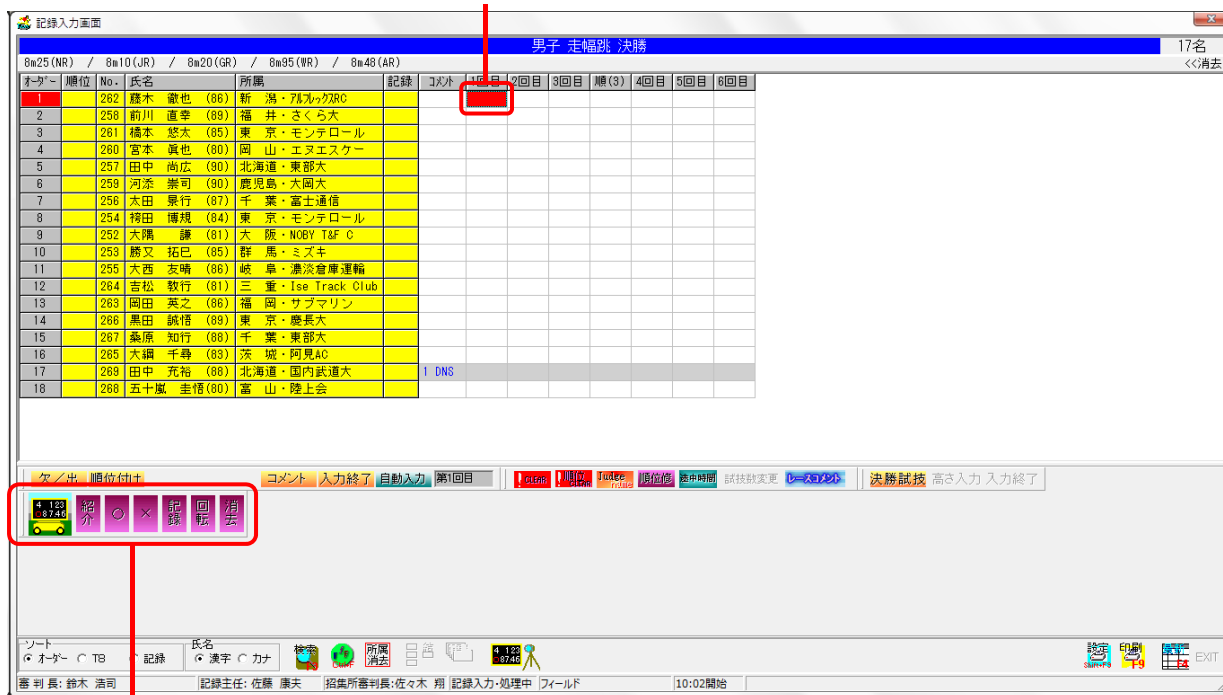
記録入力画面

男子 走幅跳 決勝

17名

8m25(NR) / 8m10(JR) / 8m20(GR) / 8m95(WR) / 8m48(AR)

<<消去

| ｵｰﾀﾞｰ | 順位 | No. | 氏名 | 所属 | 記録 | ｺﾒﾝﾄ | 1回目 | 2回目 | 3回目 | 順(3) | 4回目 | 5回目 | 6回目 |
|---|---|---|---|---|---|---|---|---|---|---|---|---|---|
| 1 | | 262 | 藤木 徹也 (86) | 新 潟・ｱﾙﾌﾚｯｸｽRC | | | | | | | | | |
| 2 | | 258 | 前川 直幸 (89) | 福 井・さくら大 | | | | | | | | | |
| 3 | | 261 | 橋本 悠太 (85) | 東 京・モンテロール | | | | | | | | | |
| 4 | | 260 | 宮本 眞也 (80) | 岡 山・エヌエスケー | | | | | | | | | |
| 5 | | 257 | 田中 尚広 (90) | 北海道・東部大 | | | | | | | | | |
| 6 | | 259 | 河添 崇司 (90) | 鹿児島・大岡大 | | | | | | | | | |
| 7 | | 256 | 太田 景行 (87) | 千 葉・富士通信 | | | | | | | | | |
| 8 | | 254 | 袴田 博規 (84) | 東 京・モンテロール | | | | | | | | | |
| 9 | | 252 | 大隅 謙 (81) | 大 阪・NOBY T&F C | | | | | | | | | |
| 10 | | 253 | 勝又 拓巳 (85) | 群 馬・ミズキ | | | | | | | | | |
| 11 | | 255 | 大西 友晴 (86) | 岐 阜・濃淡倉庫運輸 | | | | | | | | | |
| 12 | | 264 | 吉松 教行 (81) | 三 重・Ise Track Club | | | | | | | | | |
| 13 | | 263 | 岡田 英之 (86) | 福 岡・サブマリン | | | | | | | | | |
| 14 | | 266 | 黒田 誠悟 (89) | 東 京・慶長大 | | | | | | | | | |
| 15 | | 267 | 桑原 知行 (88) | 千 葉・東部大 | | | | | | | | | |
| 16 | | 265 | 大綱 千尋 (83) | 茨 城・阿見AC | | | | | | | | | |
| 17 | | 269 | 田中 充裕 (88) | 北海道・国内武道大 | | 1 DNS | | | | | | | |
| 18 | | 268 | 五十嵐 圭悟(80) | 富 山・陸上会 | | | | | | | | | |

欠／出 順位付け　コメント　入力終了　自動入力　第1回目　CLEAR　順位CLEAR　Judge　順位修　途中時間　試技数変更　レースコメント　決勝試技　高さ入力　入力終了

4 123 8746　紹介　○　×　記録　回転　消去

ソート　◎ オーダー　○ TB　○ 記録　氏名　◎ 漢字　○ カナ　検索　所属消去　4 123 8746　設定　印刷 F9　EXIT

審判長: 鈴木 浩司　記録主任: 佐藤 康夫　招集所審判長:佐々木 翔　記録入力・処理中　フィールド　10:02開始